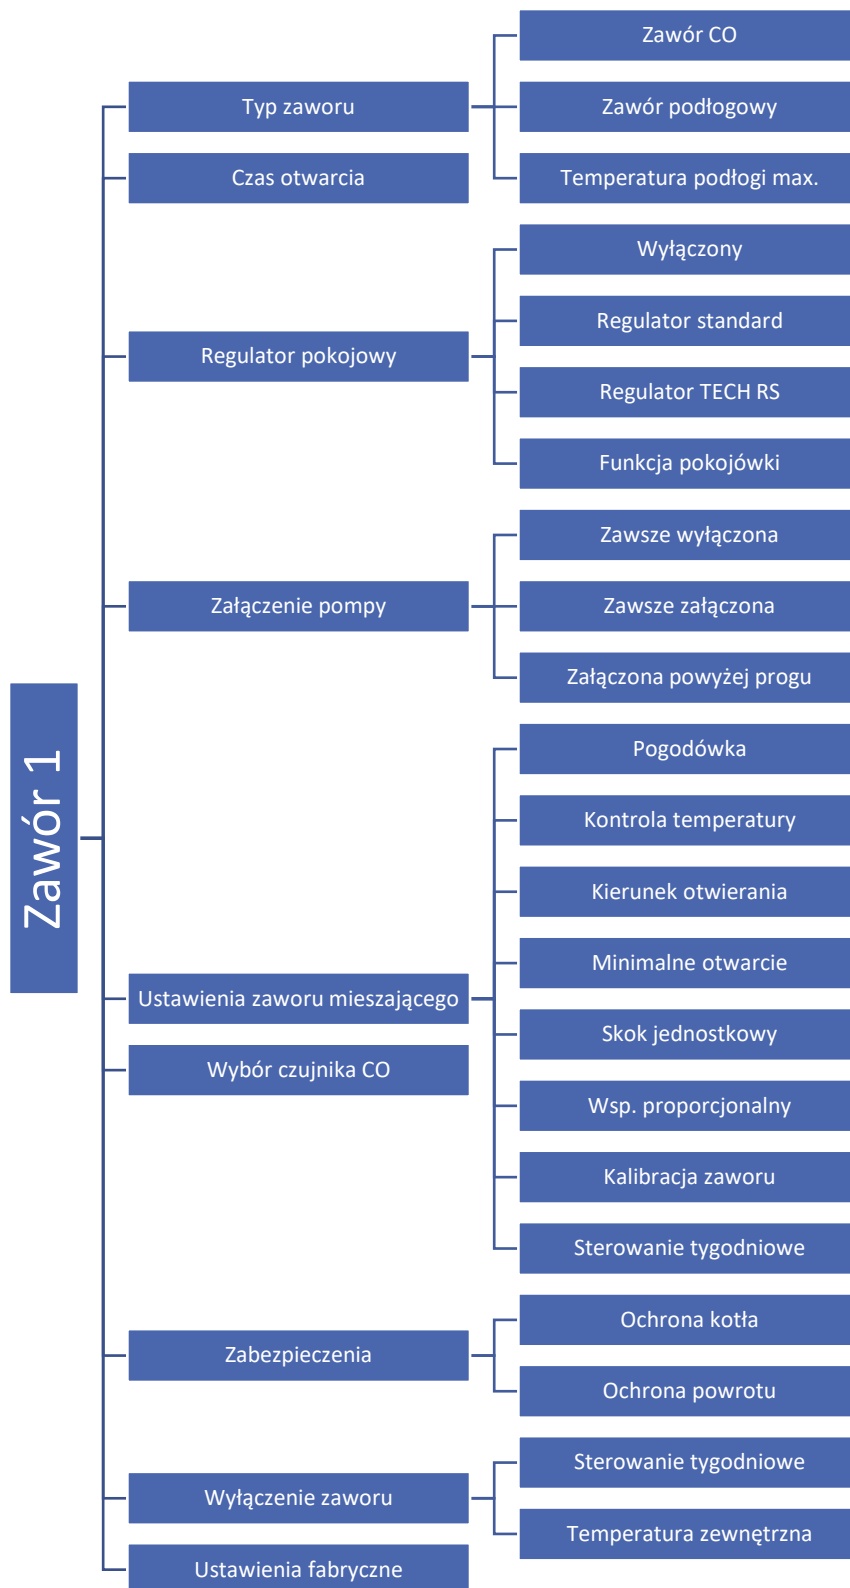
Zawór 1

Typ zaworu
Zawór CO
Zawór podłogowy
Temperatura podłogi max.

Czas otwarcia

Regulator pokojowy
Wyłączony
Regulator standard
Regulator TECH RS
Funkcja pokojówki

Załączenie pompy
Zawsze wyłączona
Zawsze załączona
Załączona powyżej progu

Ustawienia zaworu mieszającego
Pogodówka
Kontrola temperatury
Kierunek otwierania
Minimalne otwarcie
Skok jednostkowy
Wsp. proporcjonalny
Kalibracja zaworu
Sterowanie tygodniowe

Wybór czujnika CO

Zabezpieczenia
Ochrona kotła
Ochrona powrotu

Wyłączenie zaworu
Sterowanie tygodniowe
Temperatura zewnętrzna

Ustawienia fabryczne